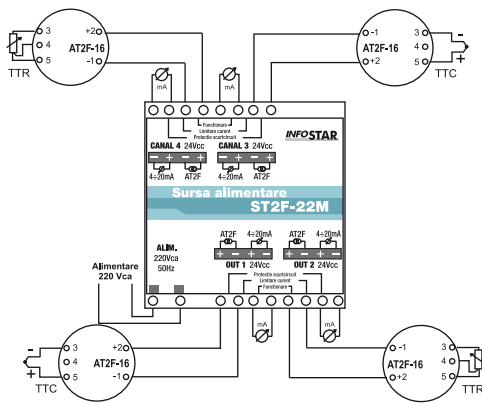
3
4
5
AT2F-16
+2
-1
TTR

mA
mA

-1
+2
AT2F-16
3
4
5
TTC

Functionare
Limitare curent
Protectie scurtcircuit

CANAL 4 24Vcc
4÷20mA AT2F

CANAL 3 24Vcc
4÷20mA AT2F

INFOSTAR

Sursa alimentare
ST2F-22M

ALIM.
220Vca
50Hz

Alimentare
220 Vca

AT2F 4÷20mA
OUT 1 24Vcc

AT2F 4÷20mA
OUT 2 24Vcc

Protectie scurtcircuit
Limitare curent
Functionare

mA
mA

3
4
5
AT2F-16
+2
-1
TTC

-1
+2
AT2F-16
3
4
5
TTR